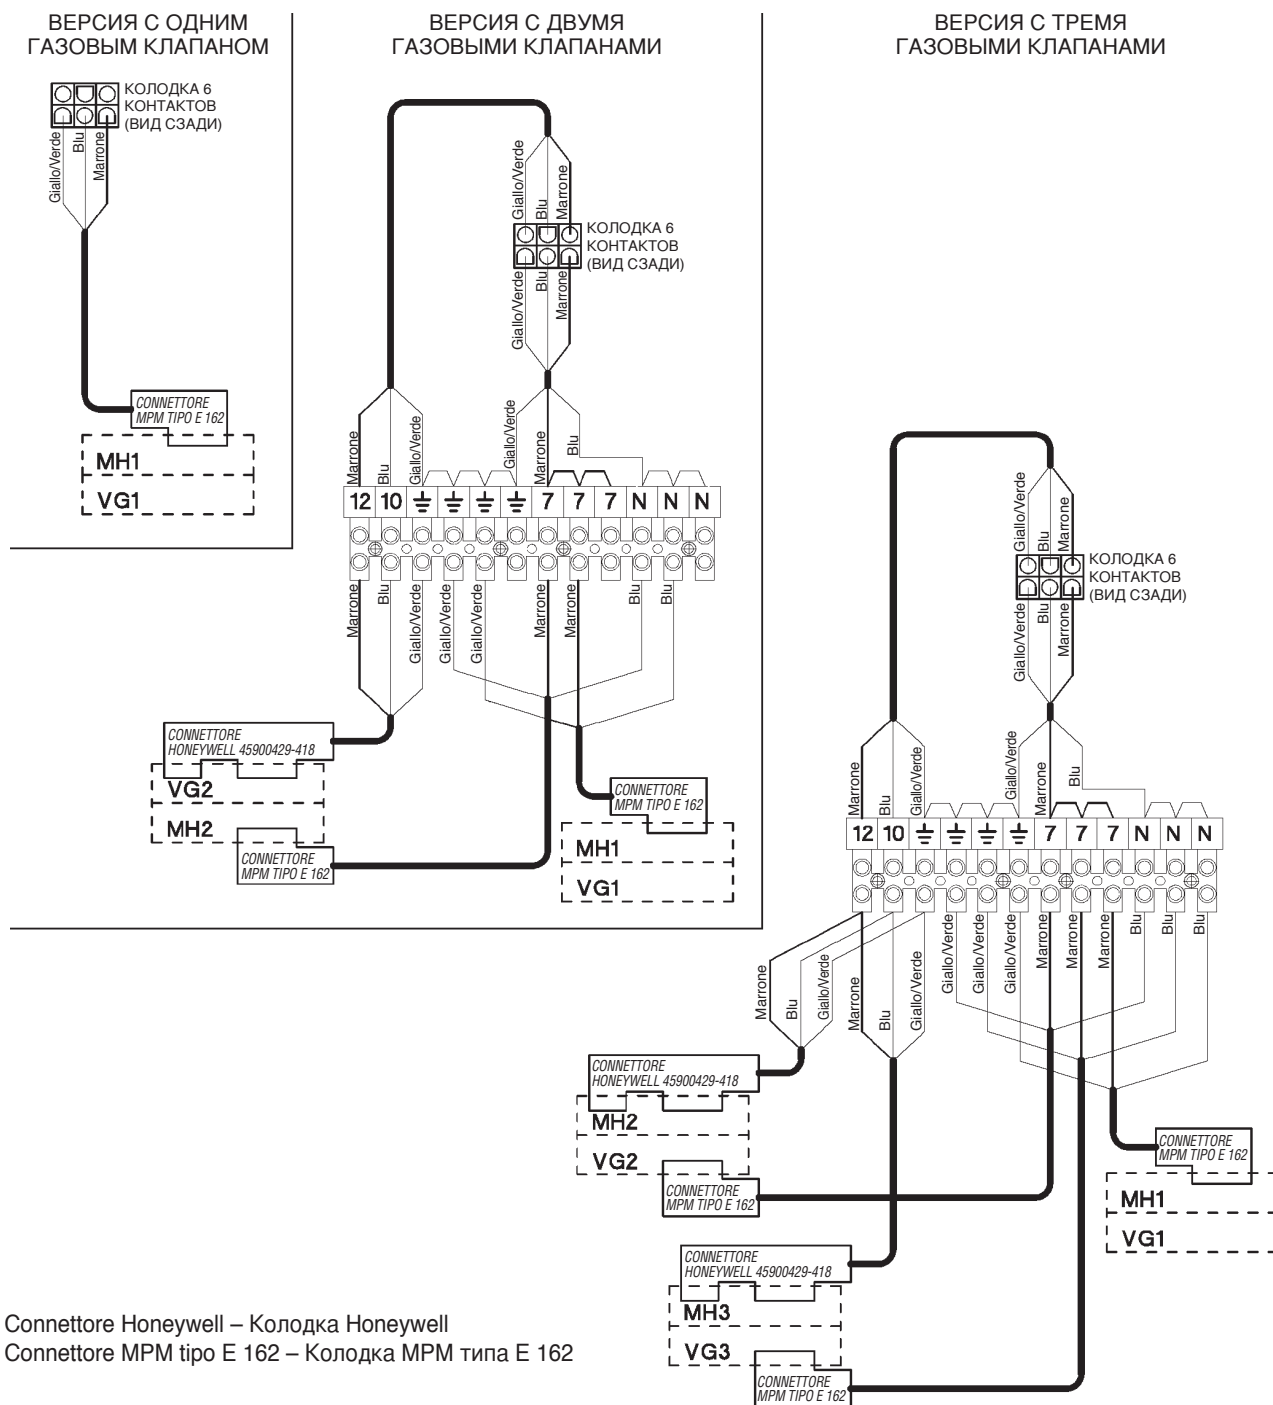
ВЕРСИЯ С ОДНИМ ГАЗОВЫМ КЛАПАНОМ

КОЛОДКА 6 КОНТАКТОВ (ВИД СЗАДИ)

Giallo/Verde Blu Marrone

CONNETTORE MPM TIPO E 162

MH1
VG1

ВЕРСИЯ С ДВУМЯ ГАЗОВЫМИ КЛАПАНАМИ

Giallo/Verde Blu Marrone

КОЛОДКА 6 КОНТАКТОВ (ВИД СЗАДИ)

Giallo/Verde Blu Marrone

Marrone Blu Giallo/Verde Giallo/Verde Marrone Blu

12 10 ⏚ ⏚ ⏚ ⏚ 7 7 7 N N N

Marrone Blu Giallo/Verde Giallo/Verde Giallo/Verde Marrone Marrone Blu Blu

CONNETTORE HONEYWELL 45900429-418

VG2
MH2

CONNETTORE MPM TIPO E 162

CONNETTORE MPM TIPO E 162

MH1
VG1

ВЕРСИЯ С ТРЕМЯ ГАЗОВЫМИ КЛАПАНАМИ

Giallo/Verde Blu Marrone

КОЛОДКА 6 КОНТАКТОВ (ВИД СЗАДИ)

Giallo/Verde Blu Marrone

Marrone Blu Giallo/Verde Giallo/Verde Marrone Blu

12 10 ⏚ ⏚ ⏚ ⏚ 7 7 7 N N N

Marrone Blu Giallo/Verde Marrone Blu Giallo/Verde Giallo/Verde Giallo/Verde Giallo/Verde Marrone Marrone Marrone Blu Blu Blu

CONNETTORE HONEYWELL 45900429-418

MH2
VG2

CONNETTORE MPM TIPO E 162

CONNETTORE MPM TIPO E 162

MH1
VG1

CONNETTORE HONEYWELL 45900429-418

MH3
VG3

CONNETTORE MPM TIPO E 162

Connettore Honeywell – Колодка Honeywell
Connettore MPM tipo E 162 – Колодка MPM типа E 162